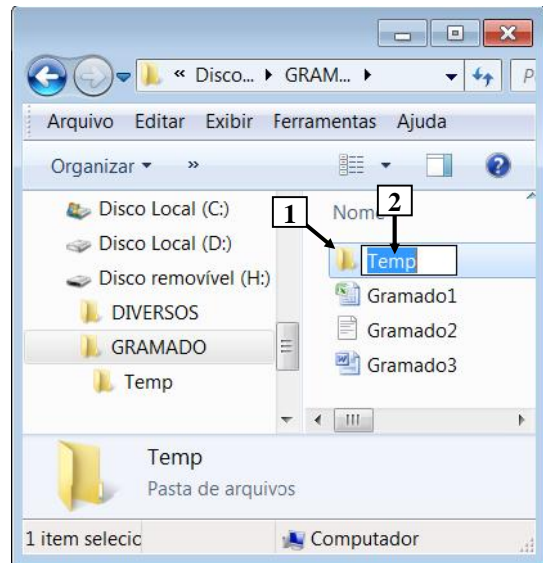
« Disco... ▸ GRAM... ▸

P

Arquivo Editar Exibir Ferramentas Ajuda

Organizar ▾ »

Disco Local (C:)

Disco Local (D:)

Disco removível (H:)

DIVERSOS

GRAMADO

Temp

1

2

Nome

Temp

Gramado1

Gramado2

Gramado3

Temp

Pasta de arquivos

1 item selecic

Computador